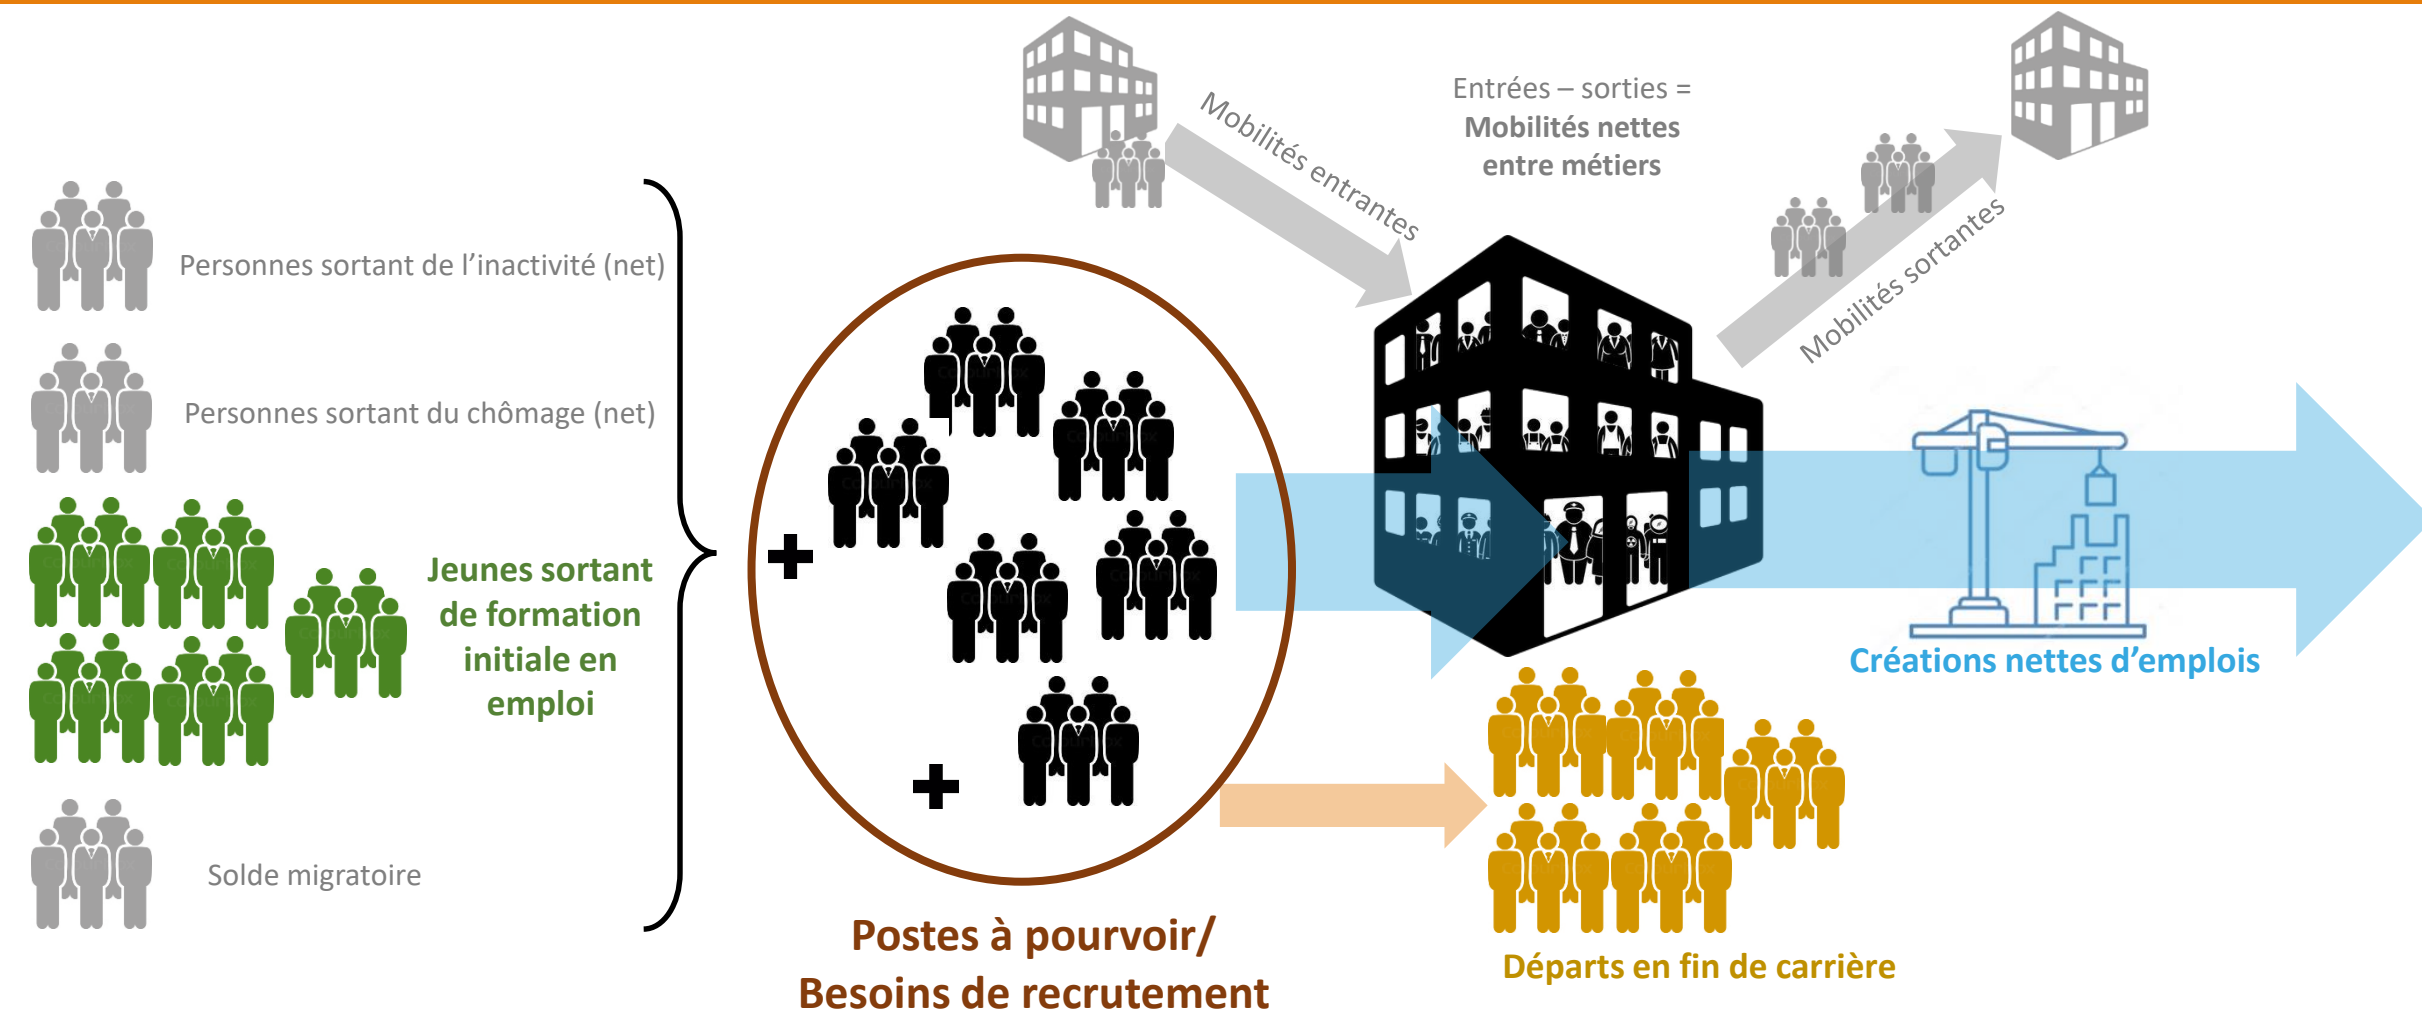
Personnes sortant de l'inactivité (net)

Personnes sortant du chômage (net)

Jeunes sortant de formation initiale en emploi

Solde migratoire

Mobilités entrantes

Entrées – sorties = Mobilités nettes entre métiers

Mobilités sortantes

Créations nettes d'emplois

Postes à pourvoir/ Besoins de recrutement

Départs en fin de carrière